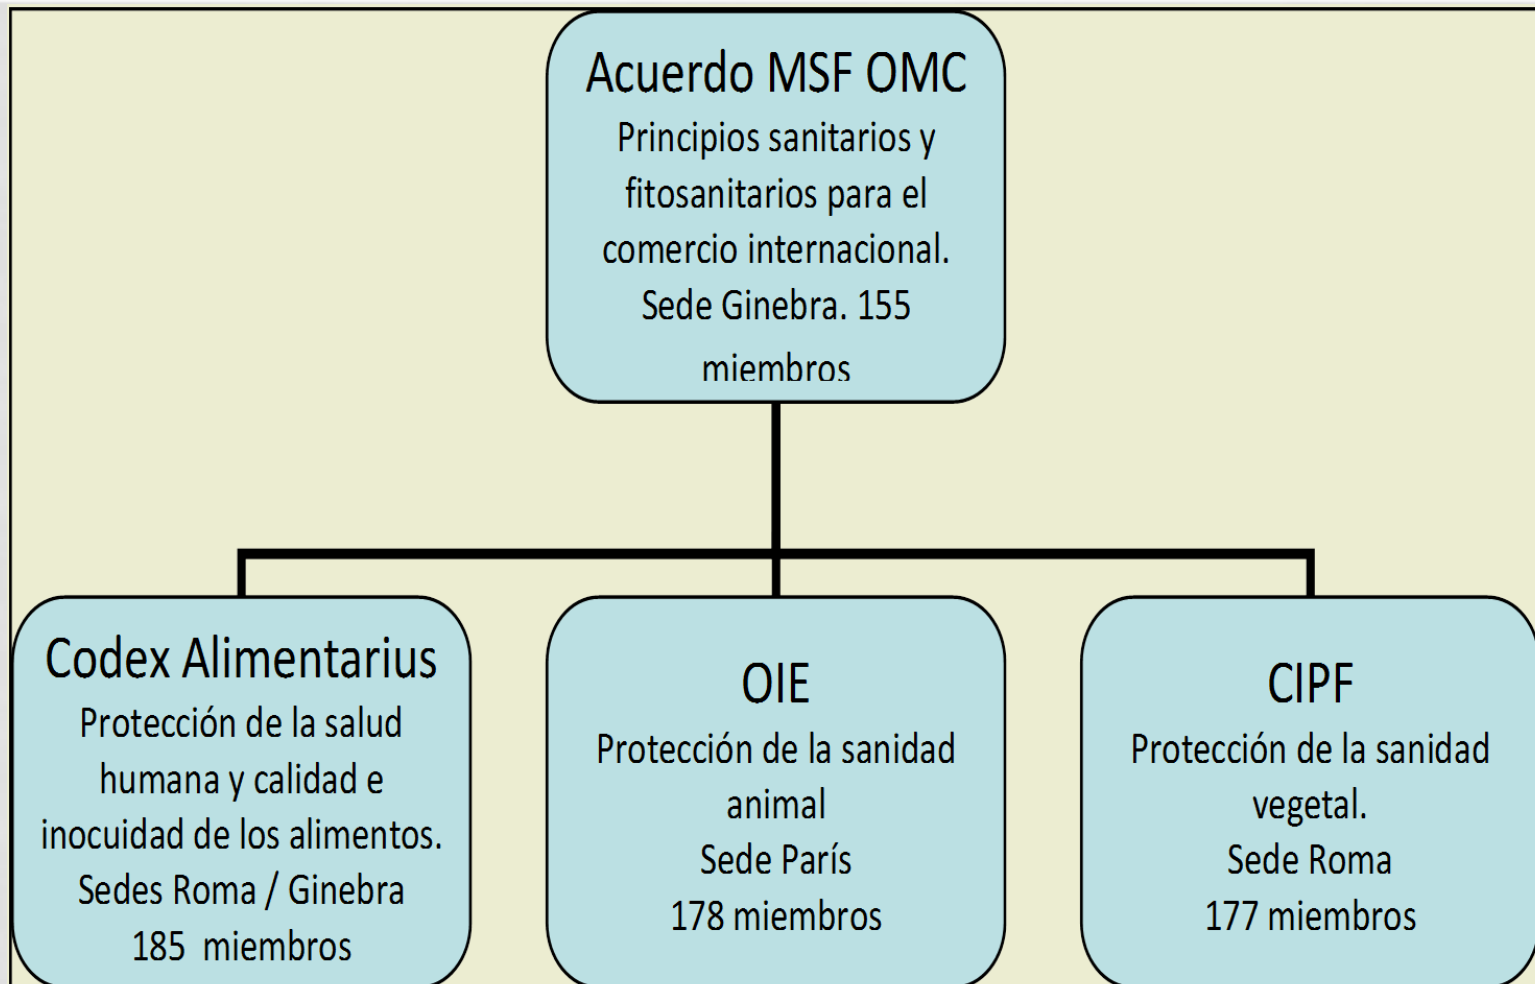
Acuerdo MSF OMC
Principios sanitarios y fitosanitarios para el comercio internacional.
Sede Ginebra. 155 miembros

Codex Alimentarius
Protección de la salud humana y calidad e inocuidad de los alimentos.
Sedes Roma / Ginebra
185 miembros

OIE
Protección de la sanidad animal
Sede París
178 miembros

CIPF
Protección de la sanidad vegetal.
Sede Roma
177 miembros